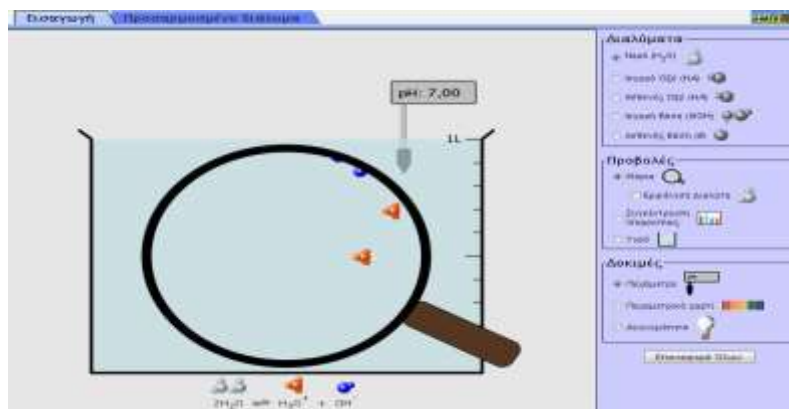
Εισαγωγή | Προσαρμοσμένο διάλυμα

pH: 7,00

1L

Διαλύματα
Νερό ($H_2O$)
Ισχυρό Οξύ (HA)
Ασθενές Οξύ (HA)
Ισχυρή Βάση (MOH)
Ασθενής Βάση (B)

Προβολές
Μόρια
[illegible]
Συγκέντρωση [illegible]
Υγρό

Δοκιμές
pH-μετρο
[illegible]
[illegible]

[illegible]

$2H_2O \rightleftharpoons H_3O^+ + OH^-$